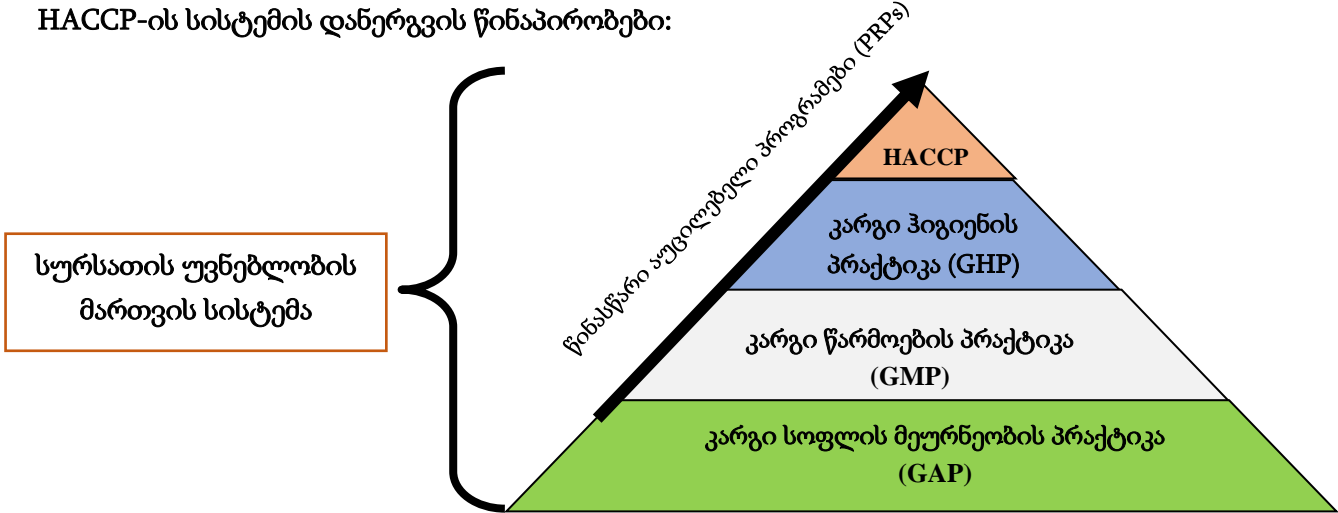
HACCP-ის სისტემის დანერგვის წინაპირობები:

სურსათის უვნებლობის მართვის სისტემა

წინასწარი აუცილებელი პროგრამები (PRPs)

HACCP

კარგი ჰიგიენის პრაქტიკა (GHP)

კარგი წარმოების პრაქტიკა (GMP)

კარგი სოფლის მეურნეობის პრაქტიკა (GAP)